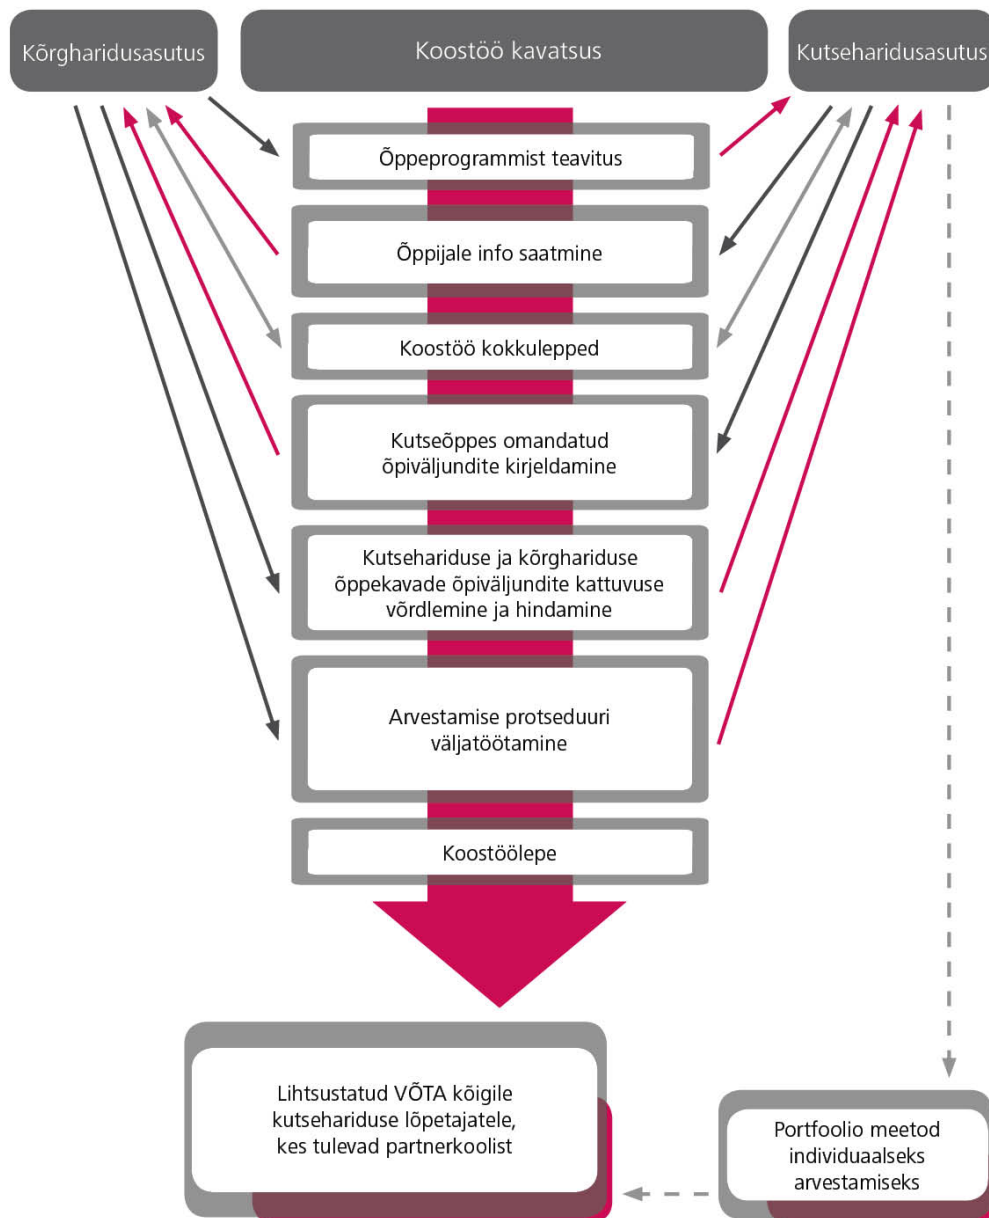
Kõrgharidusasutus

Koostöö kavatsus

Kutseharidusasutus

Õppeprogrammist teavitus

Õppijale info saatmine

Koostöö kokkulepped

Kutseõppes omandatud õpiväljundite kirjeldamine

Kutsehariduse ja kõrghariduse õppekavade õpiväljundite kattuvuse võrdlemine ja hindamine

Arvestamise protseduuri väljatöötamine

Koostöölepe

Lihtsustatud VÕTA kõigile kutsehariduse lõpetajatele, kes tulevad partnerkoolist

Portfoolio meetod individuaalseks arvestamiseks